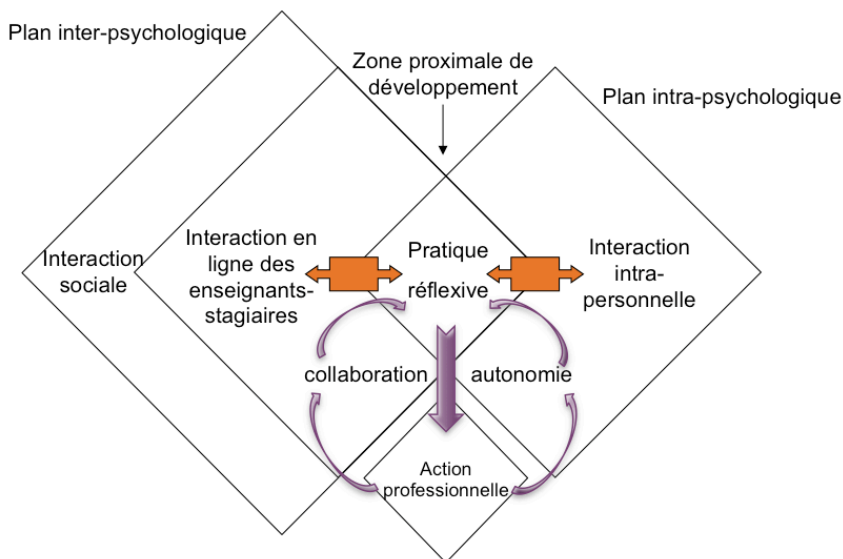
Plan inter-psychologique

Zone proximale de développement

Plan intra-psychologique

Interaction sociale

Interaction en ligne des enseignants-stagiaires

Pratique réflexive

Interaction intra-personnelle

collaboration

autonomie

Action professionnelle